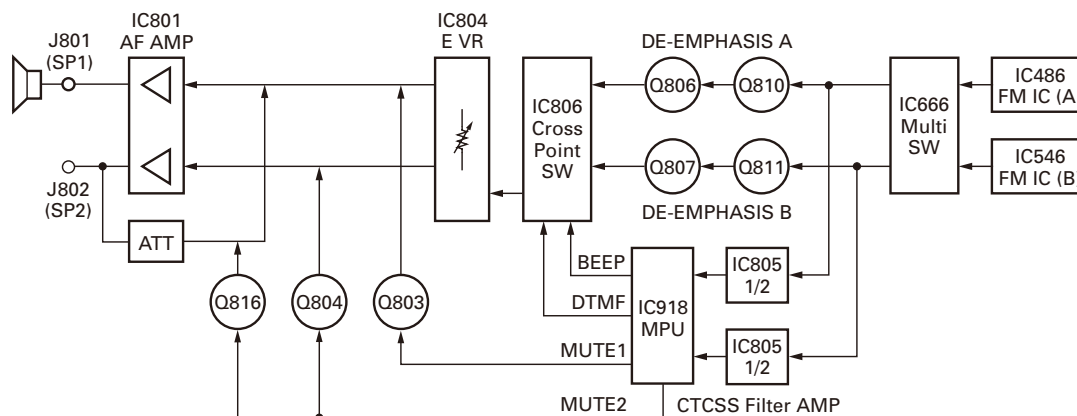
IC801
AF AMP

J801
(SP1)

J802
(SP2)

ATT

IC804
E VR

IC806
Cross
Point
SW

DE-EMPHASIS A

Q806

Q810

Q807

Q811

DE-EMPHASIS B

IC666
Multi
SW

IC486
FM IC (A

IC546
FM IC (B

BEEP

DTMF

IC918
MPU

MUTE1

MUTE2

IC805
1/2

IC805
1/2

Q816

Q804

Q803

CTCSS Filter AMP